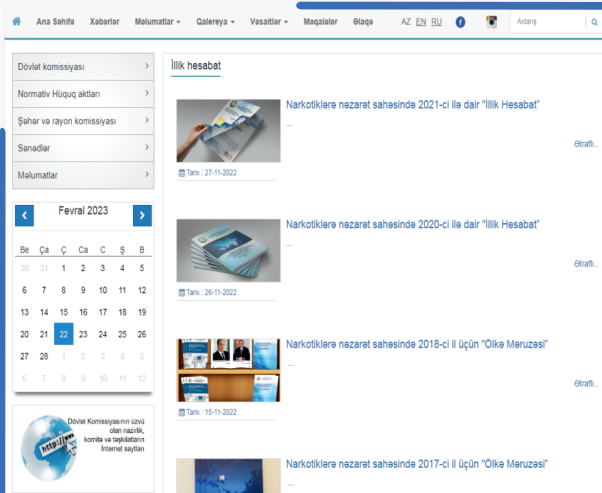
Ana Səhifə Xəbərlər Məlumatlar Qalereya Vəsaitlər Məqalələr Əlaqə AZ EN RU Axtarış

Dövlət komissiyası
Normativ Hüquq aktları
Şəhər və rayon komissiyası
Sənədlər
Məlumatlar

Fevral 2023

| Be | Ça | Ç | Ca | C | Ş | B |
|---|---|---|---|---|---|---|
| 30 | 31 | 1 | 2 | 3 | 4 | 5 |
| 6 | 7 | 8 | 9 | 10 | 11 | 12 |
| 13 | 14 | 15 | 16 | 17 | 18 | 19 |
| 20 | 21 | 22 | 23 | 24 | 25 | 26 |
| 27 | 28 | 1 | 2 | 3 | 4 | 5 |
| 6 | 7 | 8 | 9 | 10 | 11 | 12 |

Dövlət Komissiyasının üzvü olan nazirlik, komitə və təşkilatların İnternet saytları

İllik hesabat

Narkotiklərə nəzarət sahəsində 2021-ci ilə dair "İllik Hesabat"
...
Ətraflı...
Tarix : 27-11-2022

Narkotiklərə nəzarət sahəsində 2020-ci ilə dair "İllik Hesabat"
...
Ətraflı...
Tarix : 26-11-2022

Narkotiklərə nəzarət sahəsində 2018-ci il üçün "Ölkə Məruzəsi"
...
Ətraflı...
Tarix : 15-11-2022

Narkotiklərə nəzarət sahəsində 2017-ci il üçün "Ölkə Məruzəsi"
...